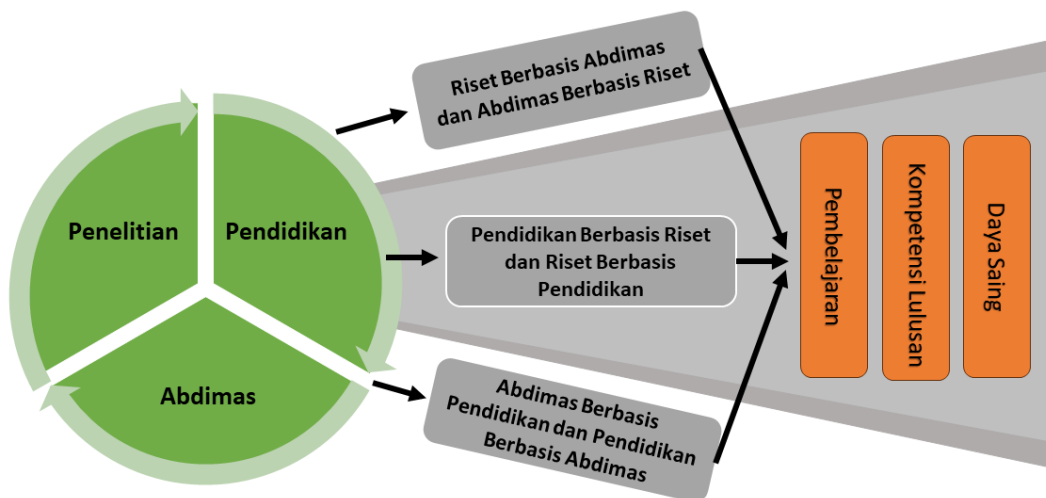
Penelitian

Pendidikan

Abdimas

Riset Berbasis Abdimas dan Abdimas Berbasis Riset

Pendidikan Berbasis Riset dan Riset Berbasis Pendidikan

Abdimas Berbasis Pendidikan dan Pendidikan Berbasis Abdimas

Pembelajaran

Kompetensi Lulusan

Daya Saing